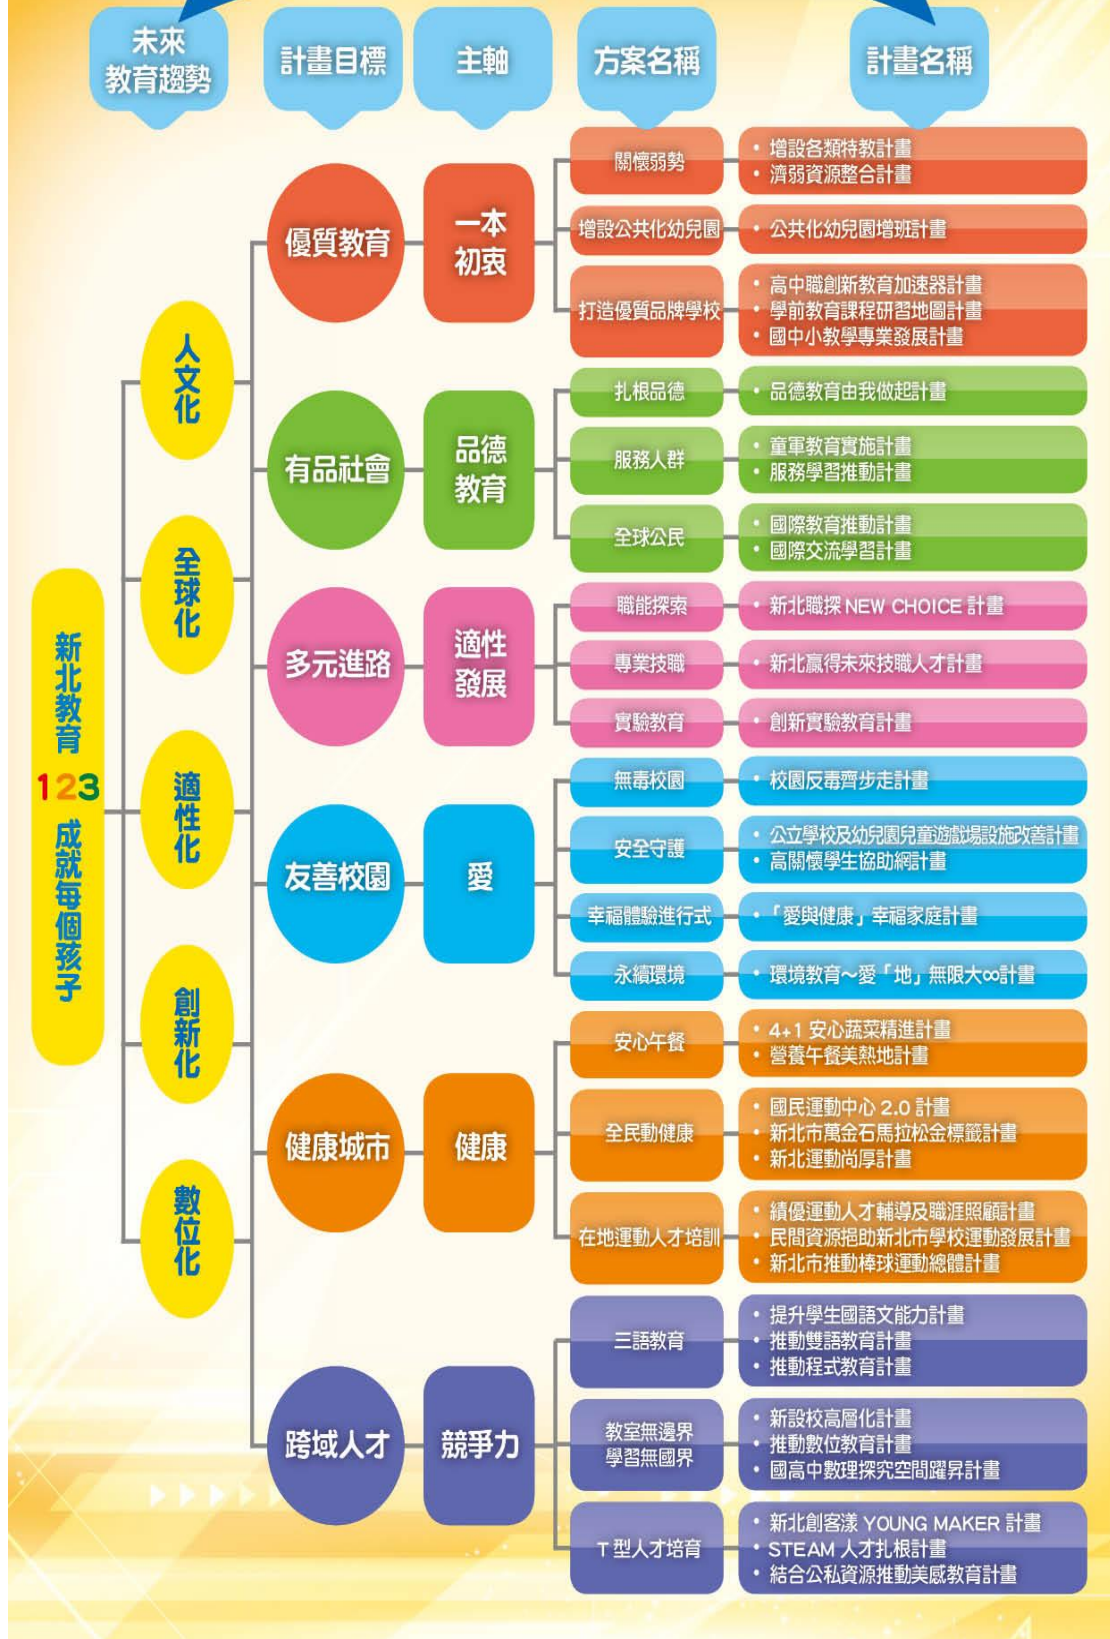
未來教育趨勢

計畫目標

主軸

方案名稱

計畫名稱

新北教育123 成就每個孩子

人文化

全球化

適性化

創新化

數位化

優質教育

一本初衷

關懷弱勢
• 增設各類特教計畫
• 濟弱資源整合計畫

增設公共化幼兒園
• 公共化幼兒園增班計畫

打造優質品牌學校
• 高中職創新教育加速器計畫
• 學前教育課程研習地圖計畫
• 國中小教學專業發展計畫

有品社會

品德教育

扎根品德
• 品德教育由我做起計畫

服務人群
• 童軍教育實施計畫
• 服務學習推動計畫

全球公民
• 國際教育推動計畫
• 國際交流學習計畫

多元進路

適性發展

職能探索
• 新北職探 NEW CHOICE 計畫

專業技職
• 新北贏得未來技職人才計畫

實驗教育
• 創新實驗教育計畫

友善校園

愛

無毒校園
• 校園反毒齊步走計畫

安全守護
• 公立學校及幼兒園兒童遊戲場設施改善計畫
• 高關懷學生協助網計畫

幸福體驗進行式
• 「愛與健康」幸福家庭計畫

永續環境
• 環境教育~愛「地」無限大∞計畫

健康城市

健康

安心午餐
• 4+1 安心蔬菜精進計畫
• 營養午餐美熱地計畫

全民動健康
• 國民運動中心 2.0 計畫
• 新北市萬金石馬拉松金標籤計畫
• 新北運動尚厚計畫

在地運動人才培訓
• 績優運動人才輔導及職涯照顧計畫
• 民間資源捐助新北市學校運動發展計畫
• 新北市推動棒球運動總體計畫

跨域人才

競爭力

三語教育
• 提升學生國語文能力計畫
• 推動雙語教育計畫
• 推動程式教育計畫

教室無邊界 學習無國界
• 新設校高層化計畫
• 推動數位教育計畫
• 國高中數理探究空間躍昇計畫

T 型人才培育
• 新北創客漾 YOUNG MAKER 計畫
• STEAM 人才扎根計畫
• 結合公私資源推動美感教育計畫